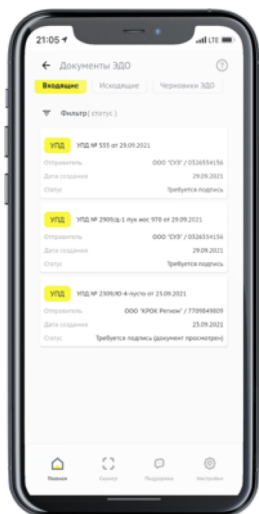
21:05

Документы ЭДО

Входящие
Исходящие
Черновики ЭДО

Фильтр ( статус )

УПД
УПД № 555 от 29.09.2021
Отправитель
ООО "СУЭ" / 0326554156
Дата создания
29.09.2021
Статус
Требуется подпись

УПД
УПД № 2909сд-1 пус вос 970 от 29.09.2021
Отправитель
ООО "СУЭ" / 0326554156
Дата создания
29.09.2021
Статус
Требуется подпись

УПД
УПД № 2309/Ю-4-пусто от 23.09.2021
Отправитель
ООО "КРОК Регион" / 7709849809
Дата создания
23.09.2021
Статус
Требуется подпись (документ просмотрен)

Главная
Сканер
Поддержка
Настройки